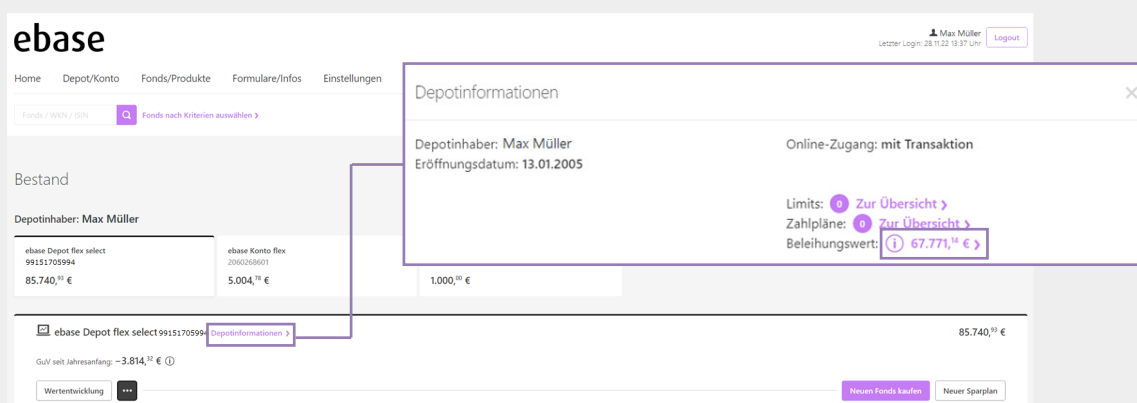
ebase

Max Müller
Letzter Login: 28.11.22 13:37 Uhr
Logout

Home Depot/Konto Fonds/Produkte Formulare/Infos Einstellungen

Fonds / WKN / ISIN
Fonds nach Kriterien auswählen ›

Bestand

Depotinhaber: Max Müller

ebase Depot flex select
99151705994
85.740,$^{93}$ €

ebase Konto flex
2060268601
5.004,$^{78}$ €

1.000,$^{00}$ €

Depotinformationen

Depotinhaber: Max Müller
Eröffnungsdatum: 13.01.2005

Online-Zugang: mit Transaktion

Limits: 0 Zur Übersicht ›
Zahlpläne: 0 Zur Übersicht ›
Beleihungswert: 67.771,$^{14}$ € ›

ebase Depot flex select 99151705994 Depotinformationen ›
85.740,$^{93}$ €

GuV seit Jahresanfang: −3.814,$^{32}$ €

Wertentwicklung
...
Neuen Fonds kaufen
Neuer Sparplan